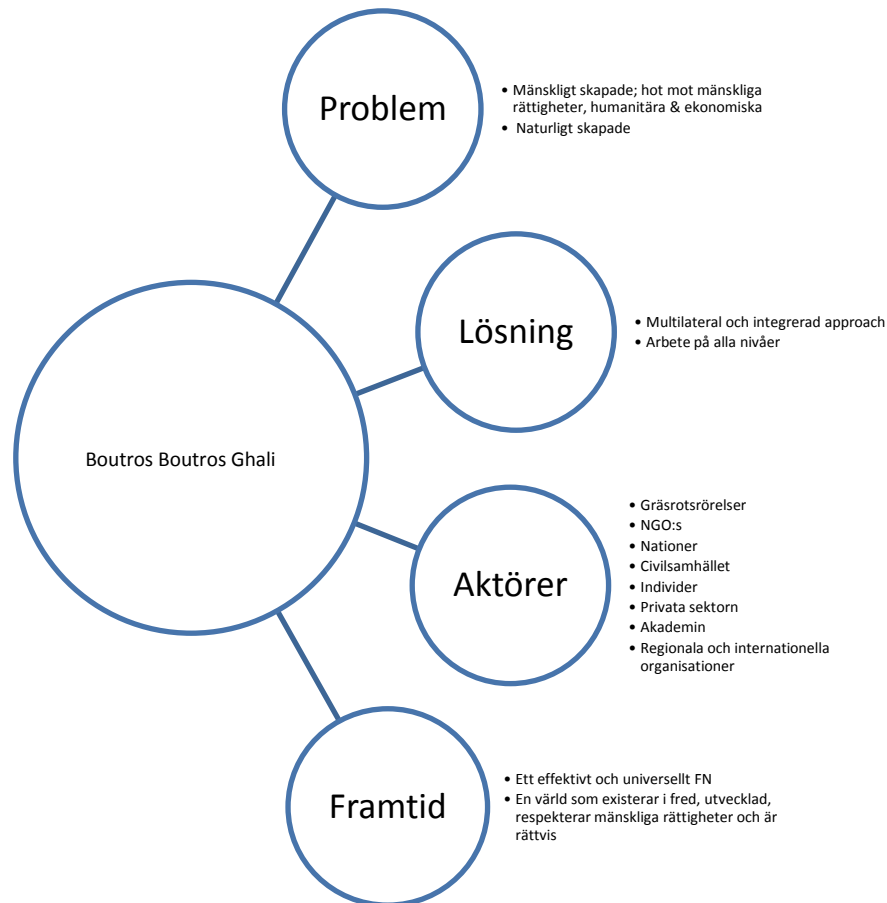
Problem

• Mänskligt skapade; hot mot mänskliga rättigheter, humanitära & ekonomiska
• Naturligt skapade

Lösning

• Multilateral och integrerad approach
• Arbete på alla nivåer

Boutros Boutros Ghali

Aktörer

• Gräsrotsrörelser
• NGO:s
• Nationer
• Civilsamhället
• Individer
• Privata sektorn
• Akademin
• Regionala och internationella organisationer

Framtid

• Ett effektivt och universellt FN
• En värld som existerar i fred, utvecklad, respekterar mänskliga rättigheter och är rättvis